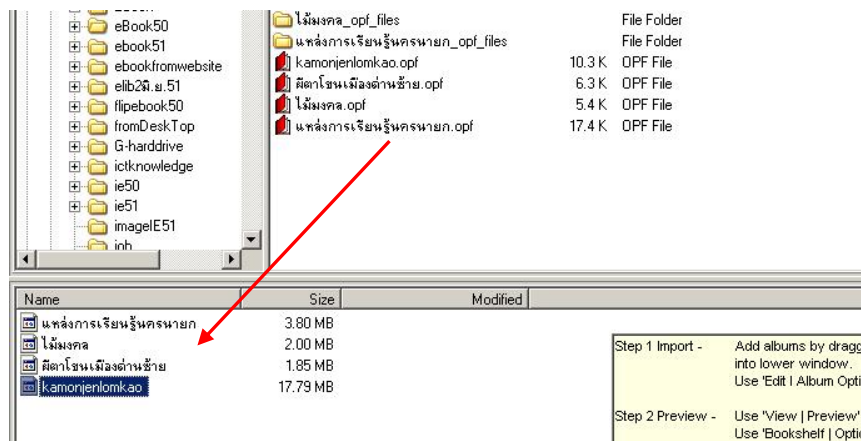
eBook50
ebook51
ebookfromwebsite
elib2มิ.ย.51
flipebook50
fromDeskTop
G-harddrive
ictknowledge
ie50
ie51
imageE51
job

| | | |
|---|---|---|
| ไม้มงคล_opf_files | | File Folder |
| แหล่งการเรียนรู้นครนายก_opf_files | | File Folder |
| kamonjenlomkao.opf | 10.3 K | OPF File |
| ผีตาโขนเมืองด่านซ้าย.opf | 6.3 K | OPF File |
| ไม้มงคล.opf | 5.4 K | OPF File |
| แหล่งการเรียนรู้นครนายก.opf | 17.4 K | OPF File |

| Name | Size | Modified |
|---|---|---|
| แหล่งการเรียนรู้นครนายก | 3.80 MB | |
| ไม้มงคล | 2.00 MB | |
| ผีตาโขนเมืองด่านซ้าย | 1.85 MB | |
| kamonjenlomkao | 17.79 MB | |

Step 1 Import - Add albums by dragg into lower window. Use 'Edit | Album Opti

Step 2 Preview - Use 'View | Preview' Use 'Bookshelf | Optic